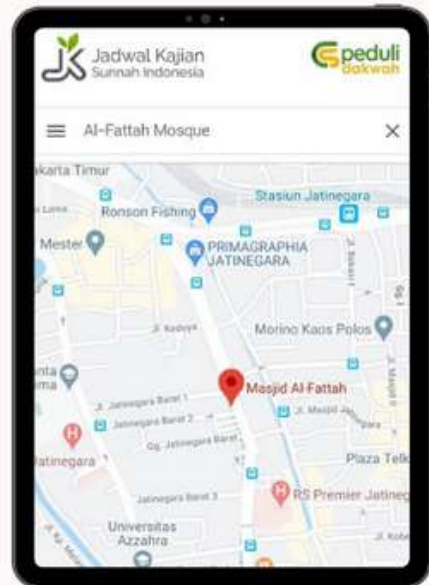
Jadwal Kajian
Sunnah Indonesia

peduli
dakwah

Al-Fattah Mosque

akarta Timur
Stasiun Jatinegara
Ronson Fishing
Mester
PRIMAGRAPHIA JATINEGARA
Jl. Kadoya
Morino Kaos Polos
Masjid Al-Fattah
Jl. Jatinegara Barat 1
Jl. Jatinegara Barat 2
Jl. Masjid
Gg. Jatinegara Barat
atinegara
Plaza Telk
Jatinegara Barat 3
RS Premier Jatineg
Universitas Azzahra